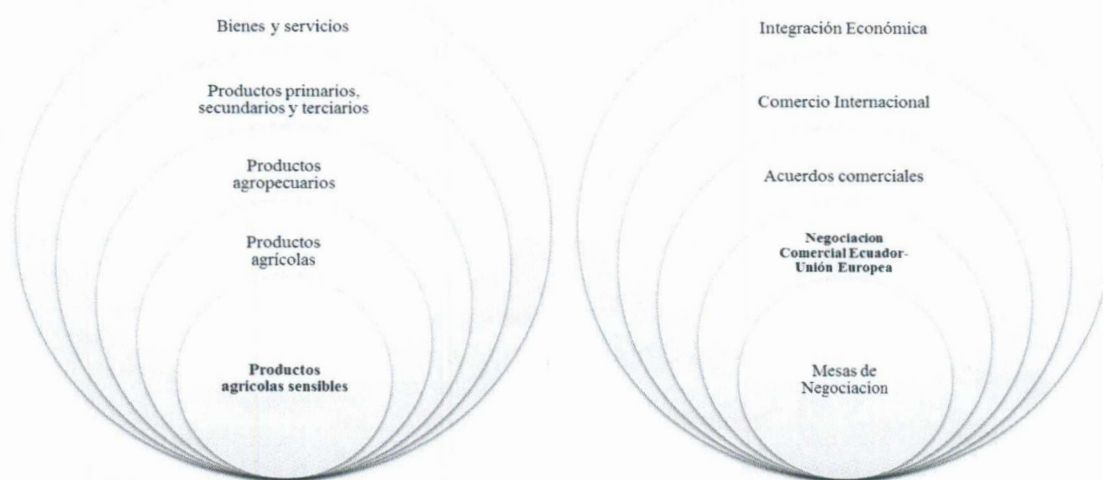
Bienes y servicios

Productos primarios, secundarios y terciarios

Productos agropecuarios

Productos agrícolas

**Productos agrícolas sensibles**

Integración Económica

Comercio Internacional

Acuerdos comerciales

**Negociacion Comercial Ecuador-Unión Europea**

Mesas de Negociacion